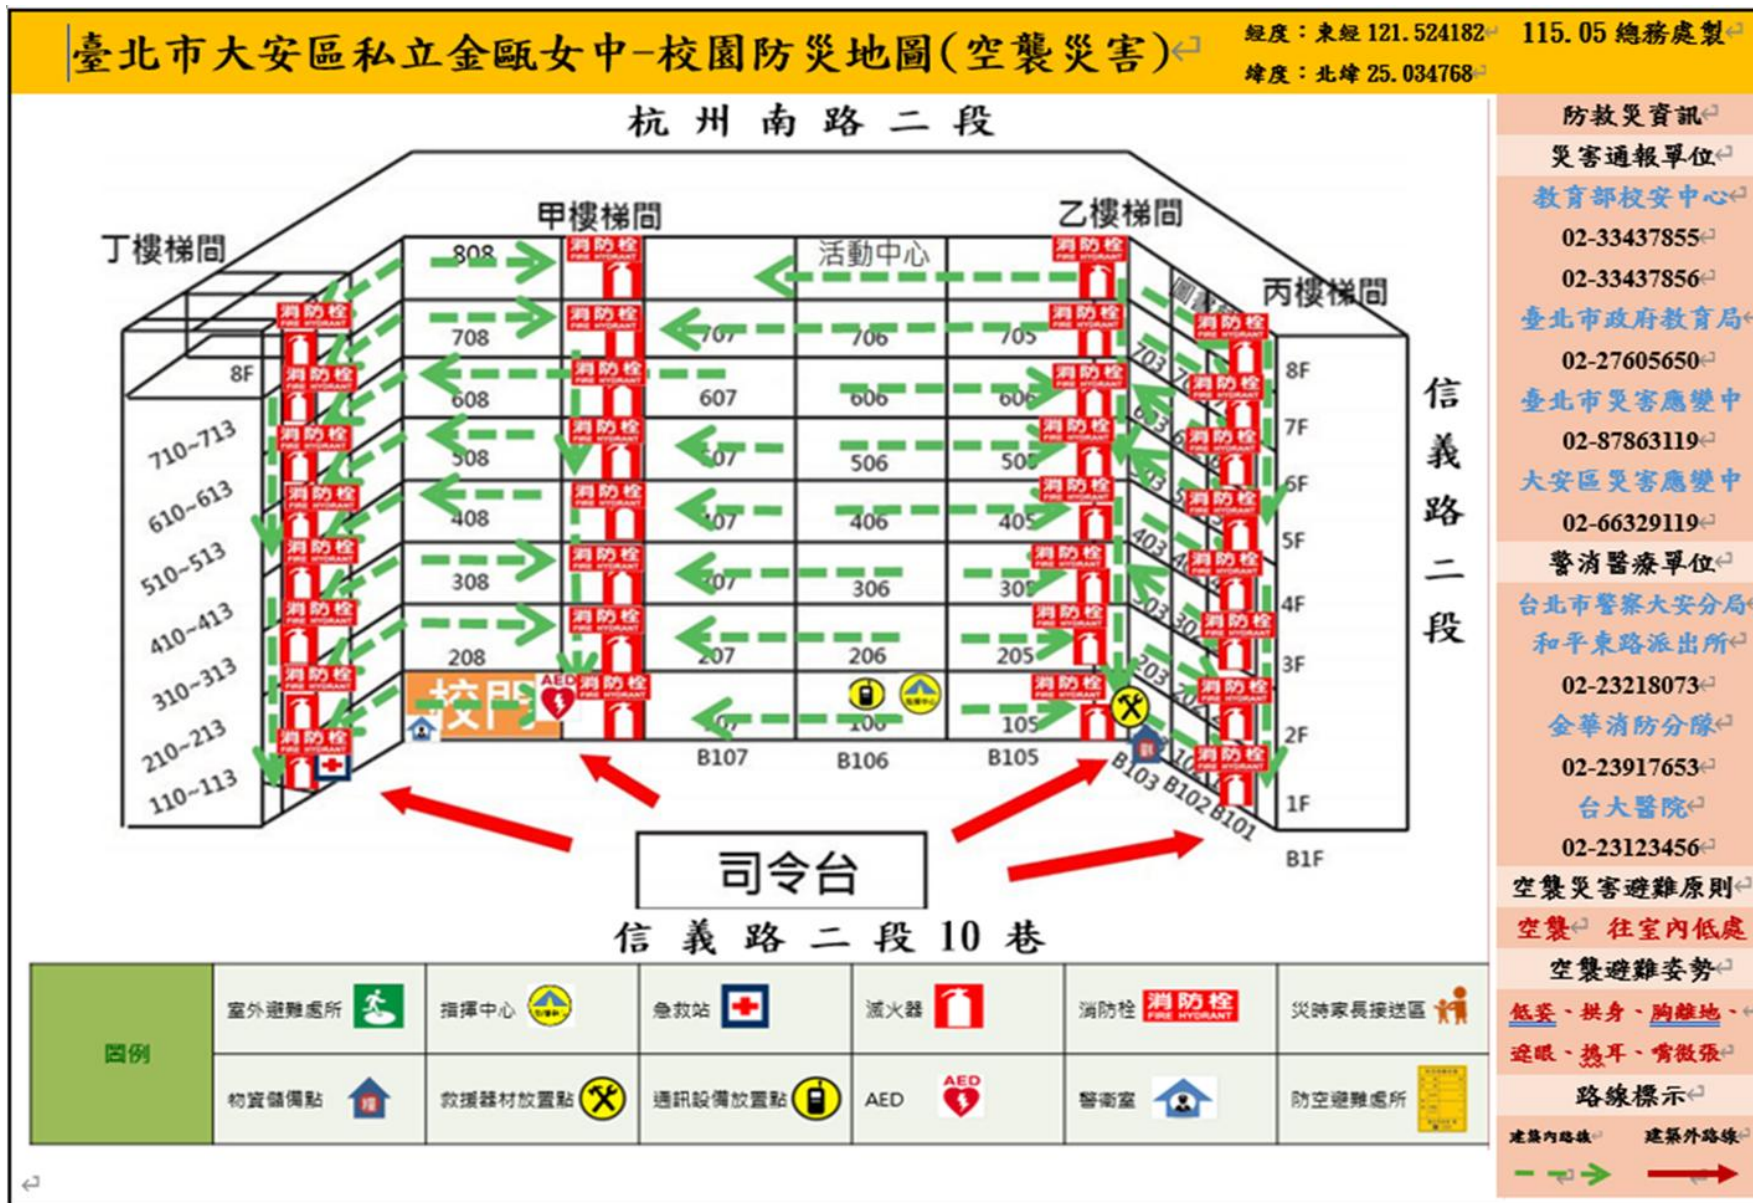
臺北市大安區私立金甌女中-校園防災地圖(空襲災害)

經度：東經 121.524182
緯度：北緯 25.034768

115.05 總務處製

杭 州 南 路 二 段

甲樓梯間

乙樓梯間

丁樓梯間

丙樓梯間

活動中心

圖書館

808

708 707 706 705

608 607 606 605

508 507 506 505

408 407 406 405

308 307 306 305

208 207 206 205

校門 106 105

B107 B106 B105

B103 B102 B101

703 603 503 403 303 203 103

8F 7F 6F 5F 4F 3F 2F 1F B1F

8F

710~713
610~613
510~513
410~413
310~313
210~213
110~113

消防栓 FIRE HYDRANT

AED

信 義 路 二 段

司令台

信 義 路 二 段 10 巷

| 圖例 | 室外避難處所 | 指揮中心 | 急救站 | 滅火器 | 消防栓 FIRE HYDRANT | 災時家長接送區 |
|---|---|---|---|---|---|---|
| | 物資儲備點 | 救援器材放置點 | 通訊設備放置點 | AED | 警衛室 | 防空避難處所 |

防救災資訊
災害通報單位
教育部校安中心
02-33437855
02-33437856
臺北市政府教育局
02-27605650
臺北市災害應變中
02-87863119
大安區災害應變中
02-66329119
警消醫療單位
台北市警察大安分局
和平東路派出所
02-23218073
金華消防分隊
02-23917653
台大醫院
02-23123456
空襲災害避難原則
空襲 往室內低處
空襲避難姿勢
低姿、拱身、胸離地、
遮眼、摀耳、嘴微張
路線標示
建築內路線 建築外路線